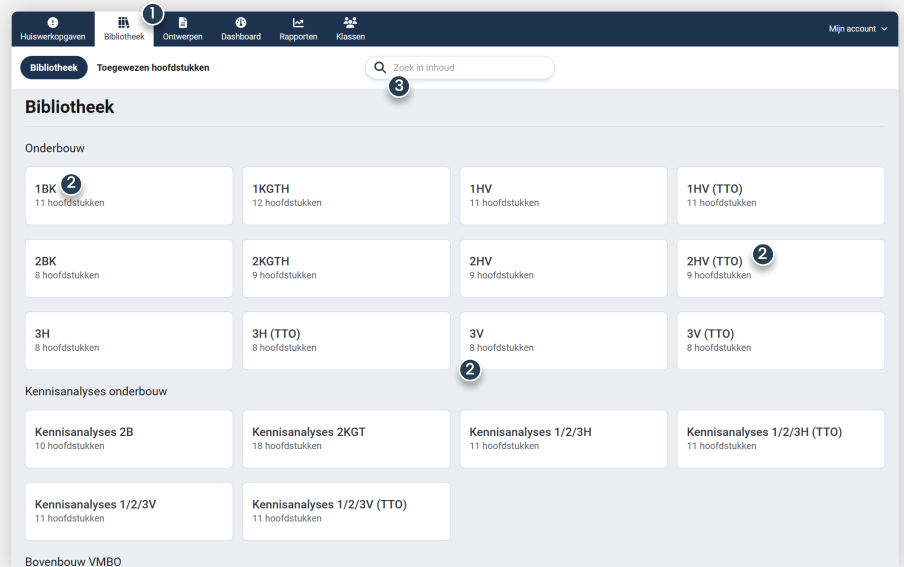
Huiswerkopgaven  1 Bibliotheek  Ontwerpen  Dashboard  Rapporten  Klassen  Mijn account

Bibliotheek  Toegewezen hoofdstukken  Zoek in inhoud 3

Bibliotheek

Onderbouw

1BK 2
11 hoofdstukken

1KGTH
12 hoofdstukken

1HV
11 hoofdstukken

1HV (TTO)
11 hoofdstukken

2BK
8 hoofdstukken

2KGTH
9 hoofdstukken

2HV
9 hoofdstukken

2HV (TTO) 2
9 hoofdstukken

3H
8 hoofdstukken

3H (TTO)
8 hoofdstukken

3V
8 hoofdstukken
2

3V (TTO)
8 hoofdstukken

Kennisanalyses onderbouw

Kennisanalyses 2B
10 hoofdstukken

Kennisanalyses 2KGT
18 hoofdstukken

Kennisanalyses 1/2/3H
11 hoofdstukken

Kennisanalyses 1/2/3H (TTO)
11 hoofdstukken

Kennisanalyses 1/2/3V
11 hoofdstukken

Kennisanalyses 1/2/3V (TTO)
11 hoofdstukken

Bovenbouw VMBO